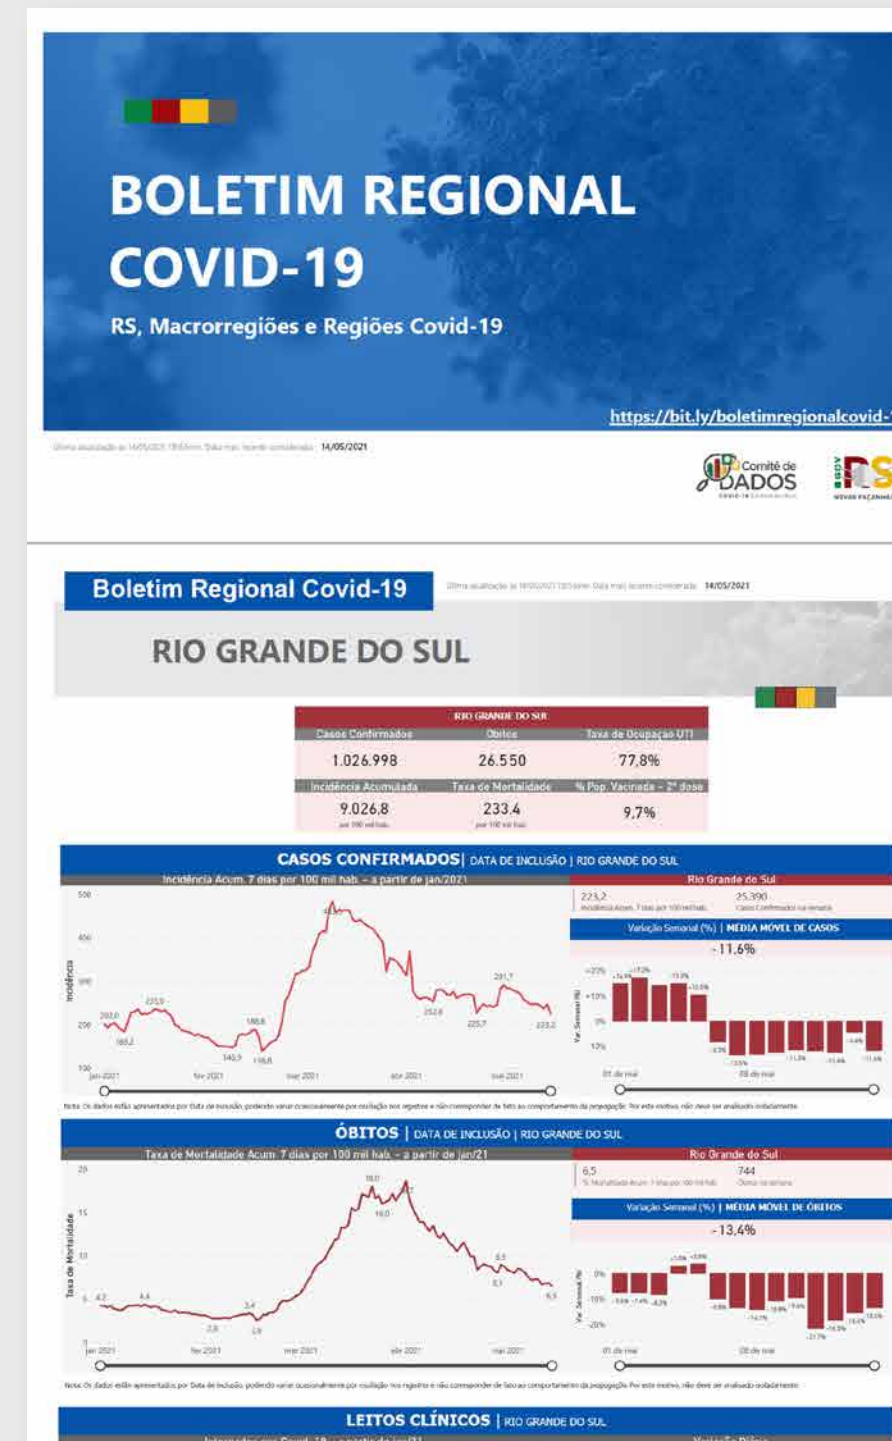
BOLETIM REGIONAL COVID-19

RS, Macrorregiões e Regiões Covid-19

https://bit.ly/boletimregionalcovid-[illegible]

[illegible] 14/05/2021

Comitê de DADOS

Boletim Regional Covid-19

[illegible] 14/05/2021

RIO GRANDE DO SUL

| RIO GRANDE DO SUL | | |
|---|---|---|
| Casos Confirmados | Óbitos | Taxa de Ocupação UTI |
| 1.026.998 | 26.550 | 77,8% |
| Incidência Acumulada | Taxa de Mortalidade | % Pop. Vacinada - 2ª dose |
| 9.026,8 por 100 mil hab. | 233,4 por 100 mil hab. | 9,7% |

CASOS CONFIRMADOS | DATA DE INCLUSÃO | RIO GRANDE DO SUL

Incidência Acum. 7 dias por 100 mil hab. - a partir de jan/2021

Incidência

500 400 300 200 100

202,0 185,2 223,9 188,8 145,9 116,8 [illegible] 252,6 225,7 291,7 223,2

jan 2021 fev 2021 mar 2021 abr 2021 mai 2021

Rio Grande do Sul

223,2 Incidência Acum. 7 dias por 100 mil hab.

25.390 Casos Confirmados na semana

Variação Semanal (%) | MÉDIA MÓVEL DE CASOS

-11,6%

Var. Semanal (%)

+20% +10% 0% -10%

01 de mai 08 de mai

Nota: Os dados estão apresentados por Data de Inclusão, podendo variar ocasionalmente por oscilação nos registros e não corresponder de fato ao comportamento da propagação. Por este motivo, não deve ser analisado isoladamente.

ÓBITOS | DATA DE INCLUSÃO | RIO GRANDE DO SUL

Taxa de Mortalidade Acum. 7 dias por 100 mil hab. - a partir de jan/21

Taxa de Mortalidade

20 15 10 5

4,2 4,4 2,8 3,4 2,9 18,0 16,0 17 8,5 8,1 6,5

jan 2021 fev 2021 mar 2021 abr 2021 mai 2021

Rio Grande do Sul

6,5 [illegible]

744 Óbitos na semana

Variação Semanal (%) | MÉDIA MÓVEL DE ÓBITOS

-13,4%

Var. Semanal (%)

0% -10% -20%

01 de mai 08 de mai

Nota: Os dados estão apresentados por Data de Inclusão, podendo variar ocasionalmente por oscilação nos registros e não corresponder de fato ao comportamento da propagação. Por este motivo, não deve ser analisado isoladamente.

LEITOS CLÍNICOS | RIO GRANDE DO SUL